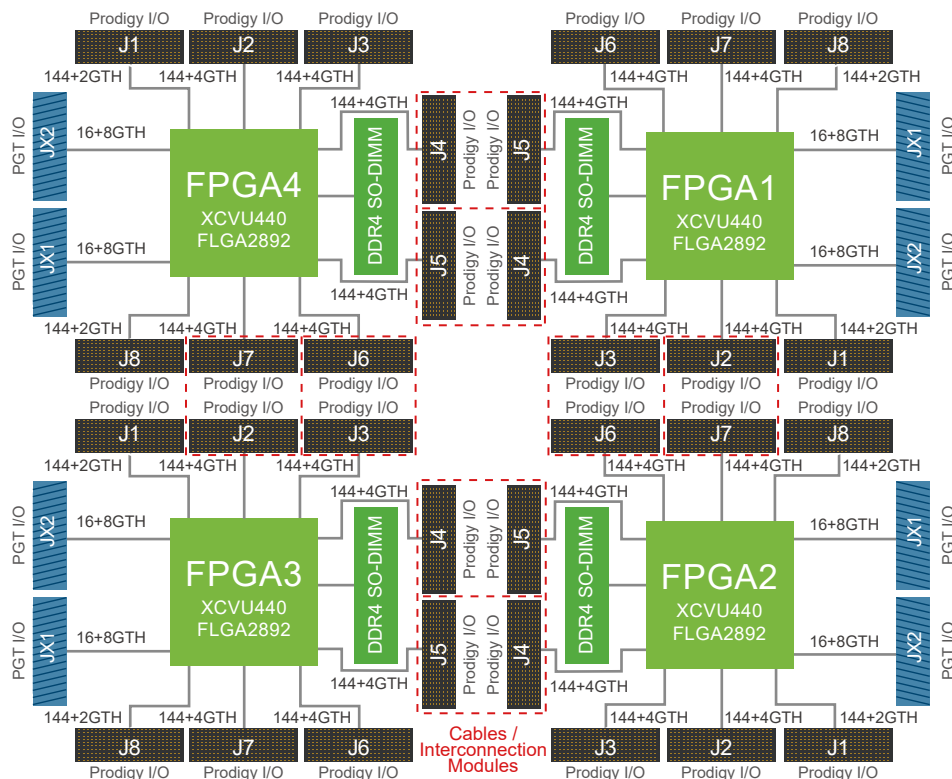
Prodigy I/O Prodigy I/O Prodigy I/O
J1 J2 J3
144+2GTH 144+4GTH 144+4GTH

Prodigy I/O Prodigy I/O Prodigy I/O
J6 J7 J8
144+4GTH 144+4GTH 144+2GTH

PGT I/O JX2 16+8GTH
PGT I/O JX1 16+8GTH

FPGA4
XCVU440
FLGA2892

144+4GTH
DDR4 SO-DIMM
J4 Prodigy I/O
Prodigy I/O J5
144+4GTH
DDR4 SO-DIMM

J5 Prodigy I/O
Prodigy I/O J4
144+4GTH 144+4GTH

FPGA1
XCVU440
FLGA2892

16+8GTH JX1 PGT I/O
16+8GTH JX2 PGT I/O

144+2GTH 144+4GTH 144+4GTH
J8 J7 J6
Prodigy I/O Prodigy I/O Prodigy I/O

144+4GTH 144+4GTH 144+2GTH
J3 J2 J1
Prodigy I/O Prodigy I/O Prodigy I/O

Prodigy I/O Prodigy I/O Prodigy I/O
J1 J2 J3
144+2GTH 144+4GTH 144+4GTH

Prodigy I/O Prodigy I/O Prodigy I/O
J6 J7 J8
144+4GTH 144+4GTH 144+2GTH

PGT I/O JX2 16+8GTH
PGT I/O JX1 16+8GTH

FPGA3
XCVU440
FLGA2892

144+4GTH
DDR4 SO-DIMM
J4 Prodigy I/O
Prodigy I/O J5
144+4GTH
DDR4 SO-DIMM

J5 Prodigy I/O
Prodigy I/O J4
144+4GTH 144+4GTH

FPGA2
XCVU440
FLGA2892

16+8GTH JX1 PGT I/O
16+8GTH JX2 PGT I/O

144+2GTH 144+4GTH 144+4GTH
J8 J7 J6
Prodigy I/O Prodigy I/O Prodigy I/O

Cables / Interconnection Modules

144+4GTH 144+4GTH 144+2GTH
J3 J2 J1
Prodigy I/O Prodigy I/O Prodigy I/O